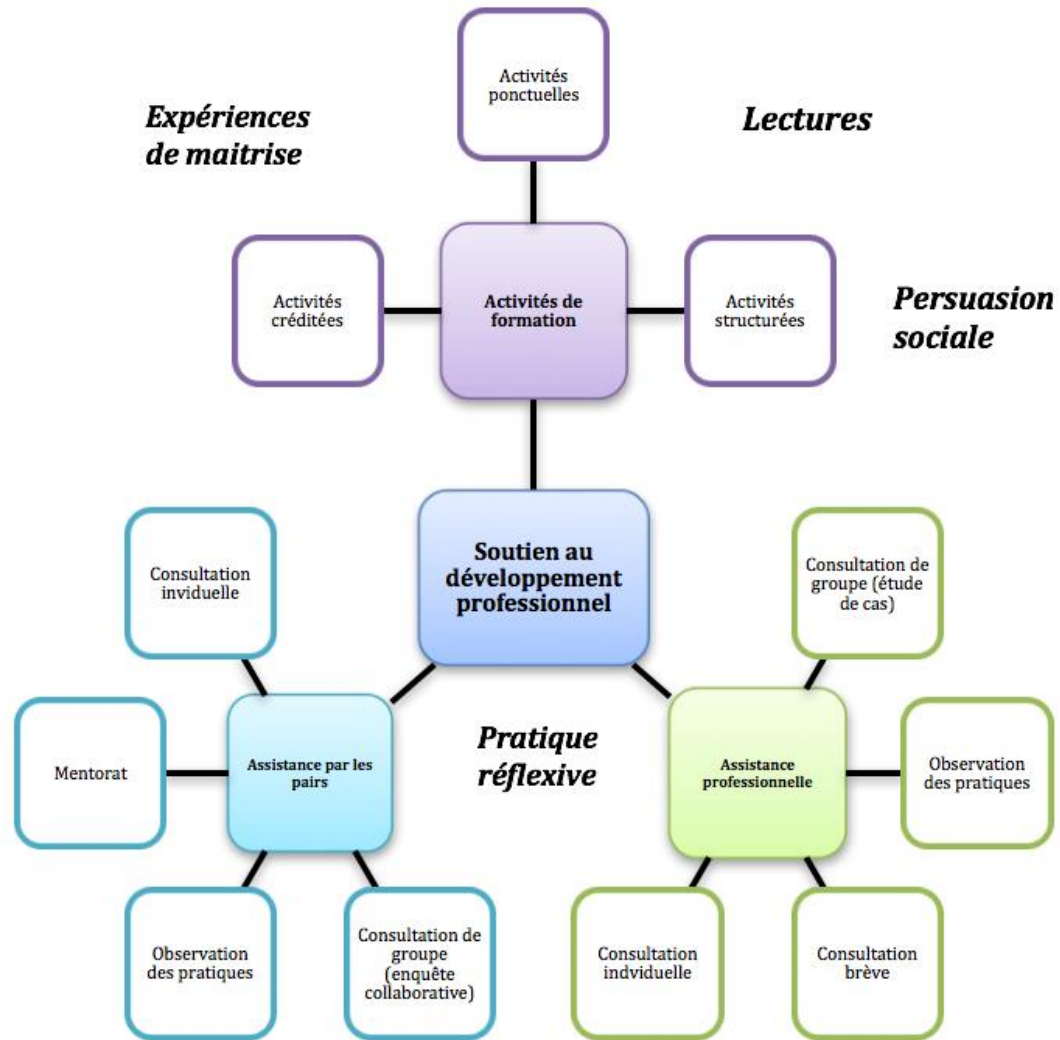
Activités ponctuelles

Expériences de maitrise

Lectures

Activités créditées

Activités de formation

Activités structurées

Persuasion sociale

Soutien au développement professionnel

Consultation inviduelle

Consultation de groupe (étude de cas)

Mentorat

Assistance par les pairs

Pratique réflexive

Assistance professionnelle

Observation des pratiques

Observation des pratiques

Consultation de groupe (enquête collaborative)

Consultation indviduelle

Consultation brève